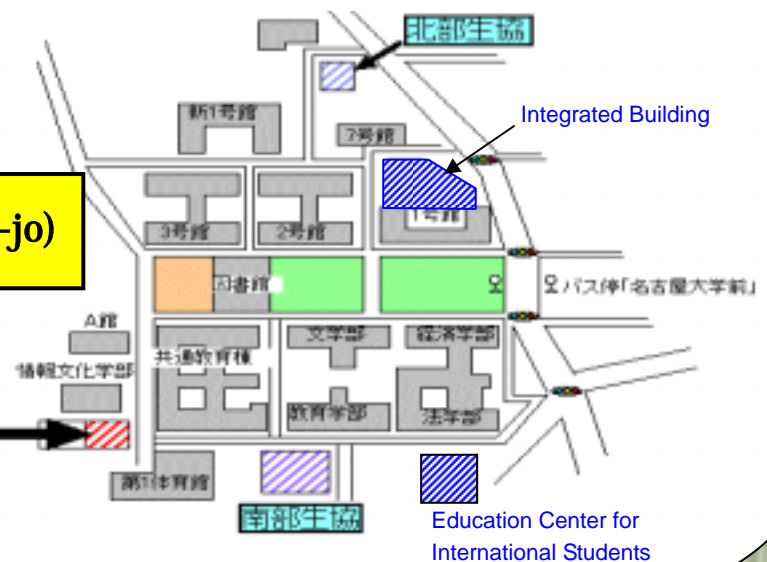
北部生協

新1号館

7号館

Integrated Building

-jo)

3号館

2号館

1号館

図書館

バス停「名古屋大学前」

A館

文学部

経済学部

共通教育棟

情報文化学部

教育学部

法学部

第1体育館

南部生協

Education Center for International Students